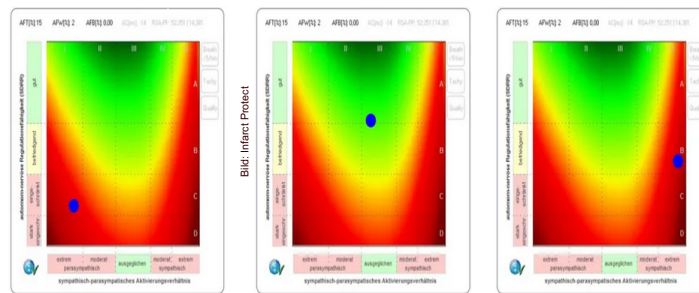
AFT[%]: 15 AFw[%]: 2 AFB[%]: 0.00 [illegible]

I II III IV V

gut

befriedigend

einge-schränkt

stark eingeschr.

A
B
C
D

autonom-nervöse Regulationsfähigkeit (SDNN)

extrem parasympathisch | moderat parasympathisch | ausgeglichen | moderat sympathisch | extrem sympathisch

sympathisch-parasympatisches Aktivierungsverhältnis

Bild: Infarct Protect

AFT[%]: 15 AFw[%]: 2 AFB[%]: 0.00 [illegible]

I II III IV V

A
B
C
D

autonom-nervöse Regulationsfähigkeit (SDNN)

extrem parasympathisch | moderat parasympathisch | ausgeglichen | moderat sympathisch | extrem sympathisch

sympathisch-parasympatisches Aktivierungsverhältnis

AFT[%]: 15 AFw[%]: 2 AFB[%]: 0.00 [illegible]

A
B
C
D

extrem parasympathisch | moderat parasympathisch | ausgeglichen | moderat sympathisch | extrem sympathisch

sympathisch-parasympatisches Aktivierungsverhältnis